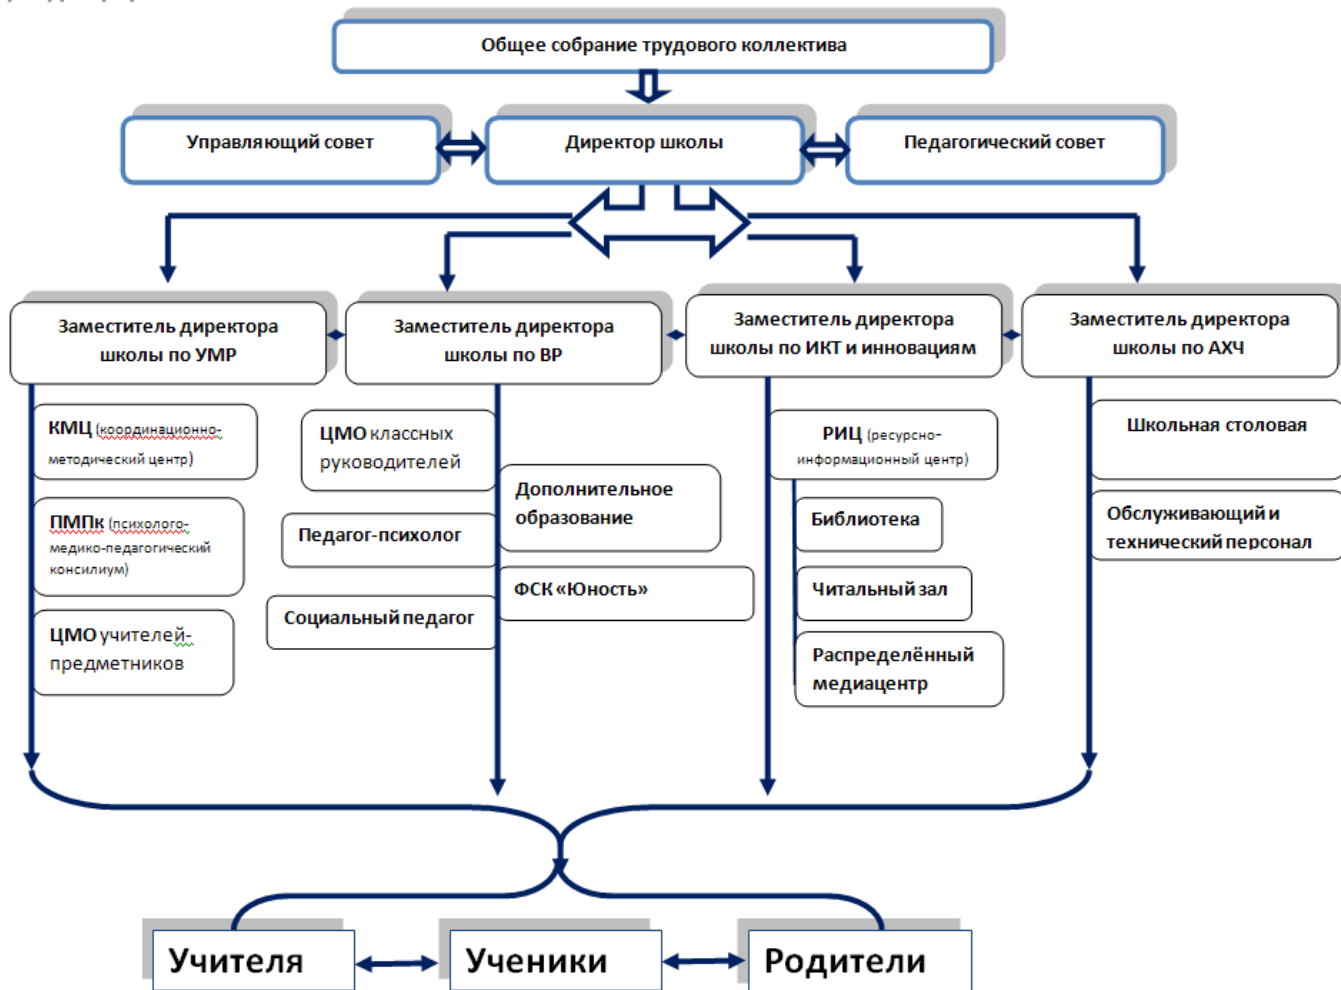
Общее собрание трудового коллектива

Управляющий совет

Директор школы

Педагогический совет

Заместитель директора школы по УМР

Заместитель директора школы по ВР

Заместитель директора школы по ИКТ и инновациям

Заместитель директора школы по АХЧ

КМЦ (координационно-методический центр)

ПМПк (психолого-медико-педагогический консилиум)

ЦМО учителей-предметников

ЦМО классных руководителей

Педагог-психолог

Социальный педагог

Дополнительное образование

ФСК «Юность»

РИЦ (ресурсно-информационный центр)

Библиотека

Читальный зал

Распределённый медиацентр

Школьная столовая

Обслуживающий и технический персонал

Учителя

Ученики

Родители